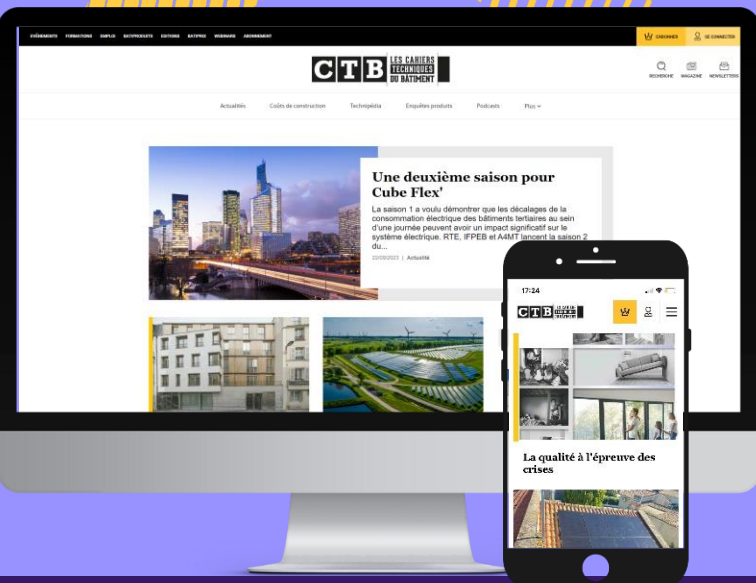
ÉVÉNEMENTS FORMATIONS EMPLOI BATIPRODUITS EDITIONS BATIPRO WEBINAIRE ABONNEMENT

S'ABONNER SE CONNECTER

CTB LES CAHIERS TECHNIQUES DU BÂTIMENT

RECHERCHE MAGAZINE NEWSLETTERS

Actualités Coûts de construction Technipédia Enquêtes produits Podcasts Plus

Une deuxième saison pour Cube Flex'

La saison 1 a voulu démontrer que les décalages de la consommation électrique des bâtiments tertiaires au sein d'une journée peuvent avoir un impact significatif sur le système électrique. RTE, IFPEB et A4MT lancent la saison 2 du...

20/09/2022 | Actualité

17:24

CTB

La qualité à l'épreuve des crises